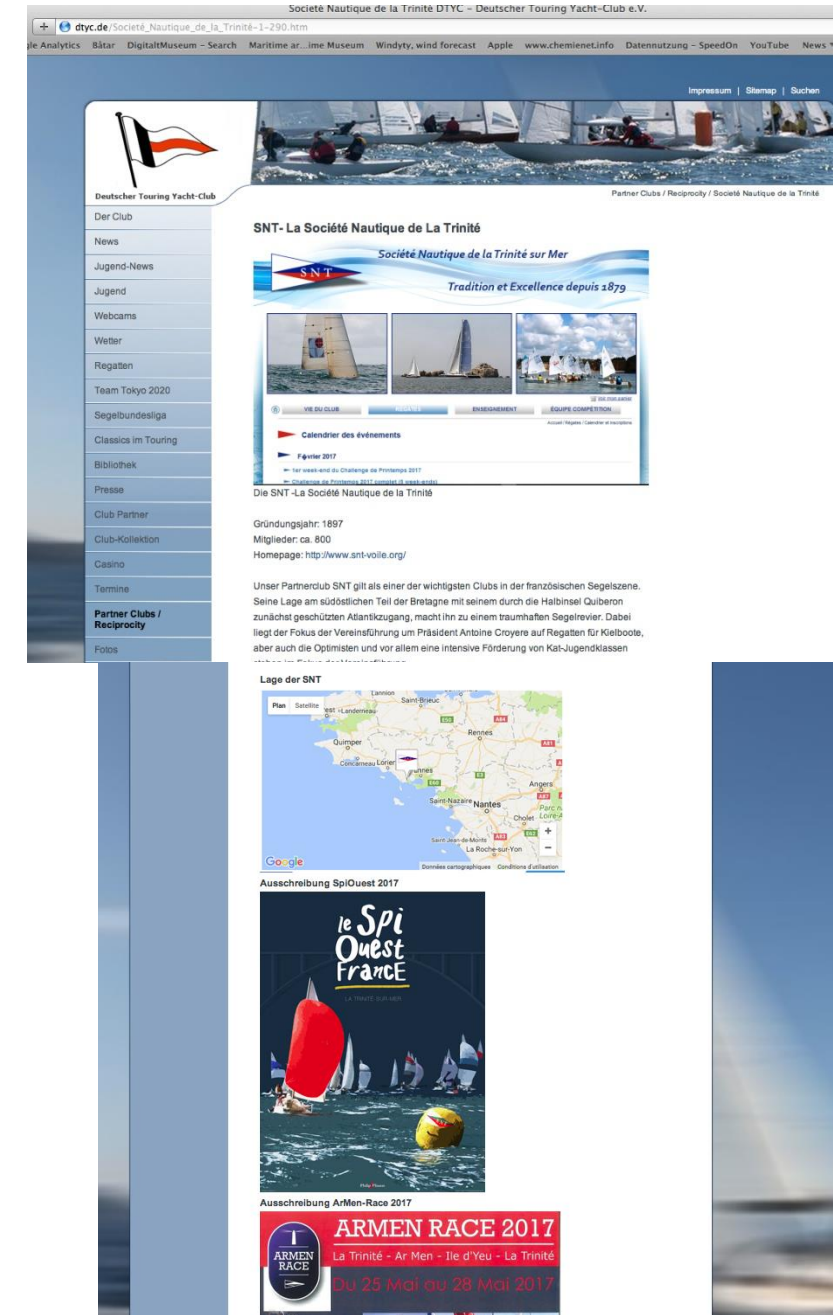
Societé Nautique de la Trinité DTYC – Deutscher Touring Yacht-Club e.V.

dtyc.de/Societé_Nautique_de_la_Trinité-1-290.htm

gle Analytics Båtar DigitaltMuseum – Search Maritime ar...ime Museum Windyty, wind forecast Apple www.chemienet.info Datennutzung – SpeedOn YouTube News

Impressum | Sitemap | Suchen

Deutscher Touring Yacht-Club

Partner Clubs / Reciprocity / Societé Nautique de la Trinité

Der Club
News
Jugend-News
Jugend
Webcams
Wetter
Regatten
Team Tokyo 2020
Segelbundesliga
Classics im Touring
Bibliothek
Presse
Club Partner
Club-Kollektion
Casino
Termine
Partner Clubs / Reciprocity
Fotos

SNT- La Société Nautique de La Trinité

Société Nautique de la Trinité sur Mer

SNT

Tradition et Excellence depuis 1879

VIE DU CLUB
RÉGATES
ENSEIGNEMENT
ÉQUIPE COMPÉTITION

Calendrier des événements

Février 2017

1er week-end du Challenge de Printemps 2017

Challenge de Printemps 2017 complet (6 week-ends)

Die SNT -La Société Nautique de la Trinité

Gründungsjahr: 1897
Mitglieder: ca. 800
Homepage: http://www.snt-voile.org/

Unser Partnerclub SNT gilt als einer der wichtigsten Clubs in der französischen Segelszene. Seine Lage am südöstlichen Teil der Bretagne mit seinem durch die Halbinsel Quiberon zunächst geschützten Atlantikzugang, macht ihn zu einem traumhaften Segelrevier. Dabei liegt der Fokus der Vereinsführung um Präsident Antoine Croyere auf Regatten für Kielboote, aber auch die Optimisten und vor allem eine intensive Förderung von Kat-Jugendklassen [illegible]

Lage der SNT

Plan Satellite
Saint-Brieuc
Rennes
Quimper
Concarneau Lorient
Vannes
Angers
Saint-Nazaire Nantes
Cholet
Saint-Jean-de-Monts
La Roche-sur-Yon
Google
Données cartographiques Conditions d'utilisation

Ausschreibung SpiOuest 2017

le Spi Ouest France
LA TRINITÉ-SUR-MER

Ausschreibung ArMen-Race 2017

ARMEN RACE
ARMEN RACE 2017
La Trinité - Ar Men - Ile d'Yeu - La Trinité
Du 25 Mai au 28 Mai 2017